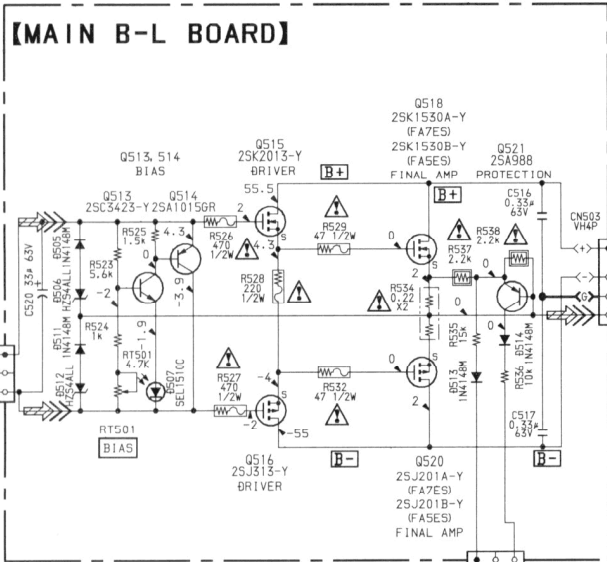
【MAIN B-L BOARD】

Q518
2SK1530A-Y
(FA7ES)
2SK1530B-Y
(FA5ES)
FINAL AMP

Q515
2SK2013-Y
DRIVER

Q513, 514
BIAS

Q521
2SA988
PROTECTION

Q513
2SC3423-Y

Q514
2SA1015GR

55.5

B+

B+

C516
0.33μ
63V

CN503
VH4P

R525
1.5k

4.3

R526
470
1/2W

R529
47 1/2W

R538
2.2k

R537
2.2k

2

4.3

0

0

R523
5.6k

0

D505
HZS4ALL

D506
IN4148M

C520 33μ 63V

-2

-3.9

R528
220
1/2W

R534
0.22
X2

2

0

G

R524
1k

-1.9

D511
HZS4ALL

D512
IN4148M

RT501
4.7K

D507
SEL19ICC

R535
15k

D513
IN4148M

0

R556
10k

D514
IN4148M

0

R527
470
1/2W

-4

R532
47 1/2W

2

-2

-55

C517
0.33μ
63V

RT501
BIAS

B-

B-

Q516
2SJ313-Y
DRIVER

Q520
2SJ201A-Y
(FA7ES)
2SJ201B-Y
(FA5ES)
FINAL AMP